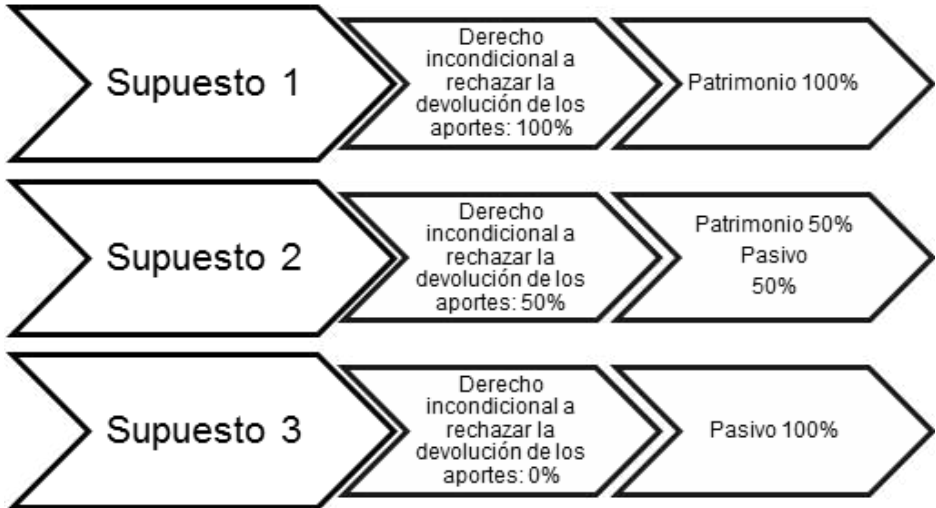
Supuesto 1

Derecho incondicional a rechazar la devolución de los aportes: 100%

Patrimonio 100%

Supuesto 2

Derecho incondicional a rechazar la devolución de los aportes: 50%

Patrimonio 50%
Pasivo
50%

Supuesto 3

Derecho incondicional a rechazar la devolución de los aportes: 0%

Pasivo 100%